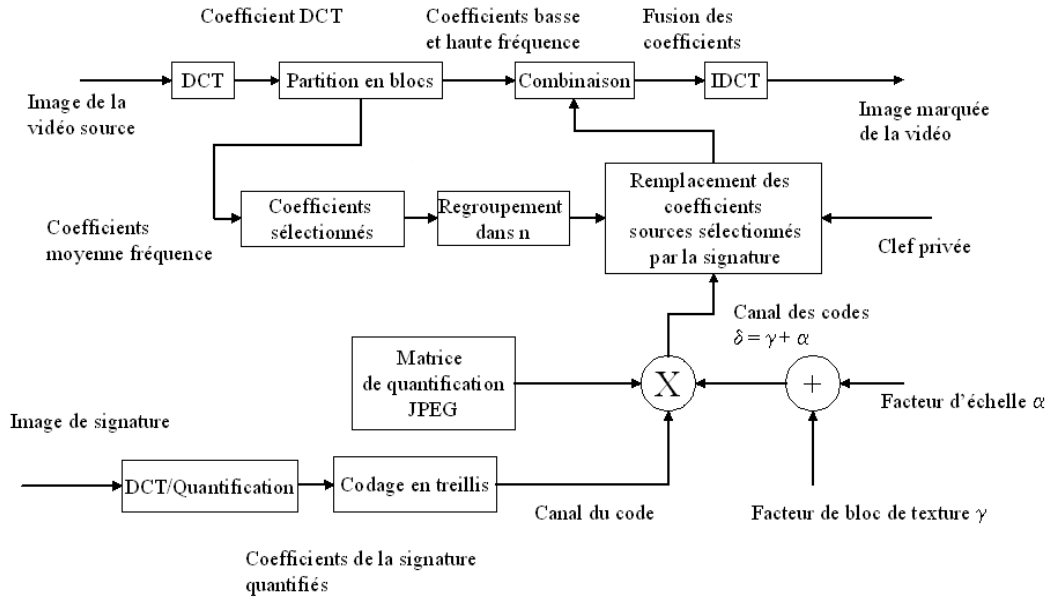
Coefficient DCT

Coefficients basse et haute fréquence

Fusion des coefficients

Image de la vidéo source

DCT

Partition en blocs

Combinaison

IDCT

Image marquée de la vidéo

Coefficients moyenne fréquence

Coefficients sélectionnés

Regroupement dans n

Remplacement des coefficients sources sélectionnés par la signature

Clef privée

Canal des codes $\delta = \gamma + \alpha$

Matrice de quantification JPEG

X

+

Facteur d'échelle $\alpha$

Image de signature

DCT/Quantification

Codage en treillis

Canal du code

Facteur de bloc de texture $\gamma$

Coefficients de la signature quantifiés